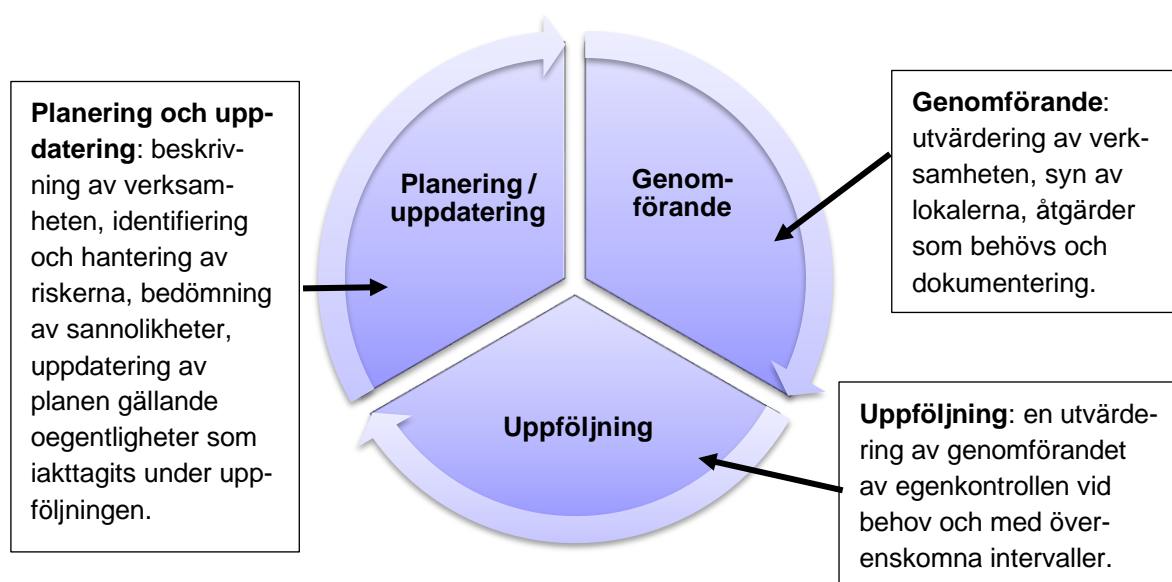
**Planering och uppdatering**: beskrivning av verksamheten, identifiering och hantering av riskerna, bedömning av sannolikheter, uppdatering av planen gällande oegentligheter som iakttagits under uppföljningen.

Planering / uppdatering

Genomförande

Uppföljning

**Genomförande**: utvärdering av verksamheten, syn av lokalerna, åtgärder som behövs och dokumentering.

**Uppföljning**: en utvärdering av genomförandet av egenkontrollen vid behov och med överenskomna intervaller.